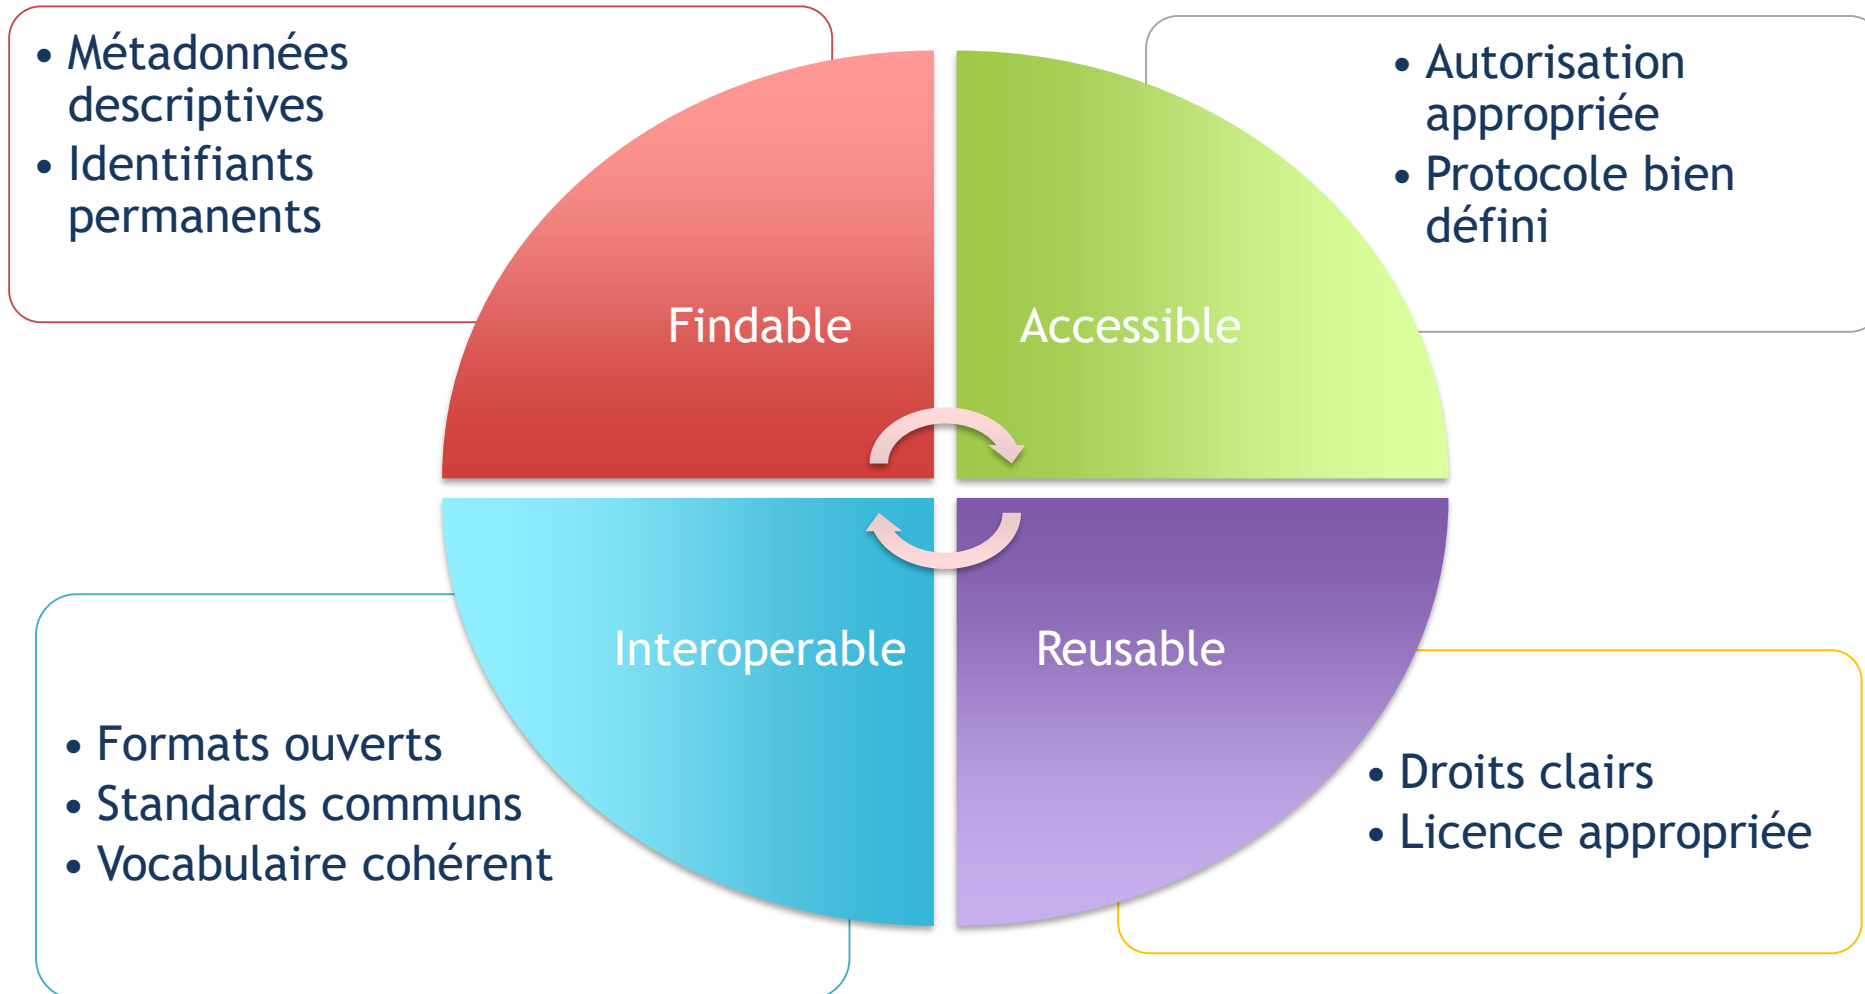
• Métadonnées descriptives
• Identifiants permanents

• Autorisation appropriée
• Protocole bien défini

Findable

Accessible

Interoperable

Reusable

• Formats ouverts
• Standards communs
• Vocabulaire cohérent

• Droits clairs
• Licence appropriée